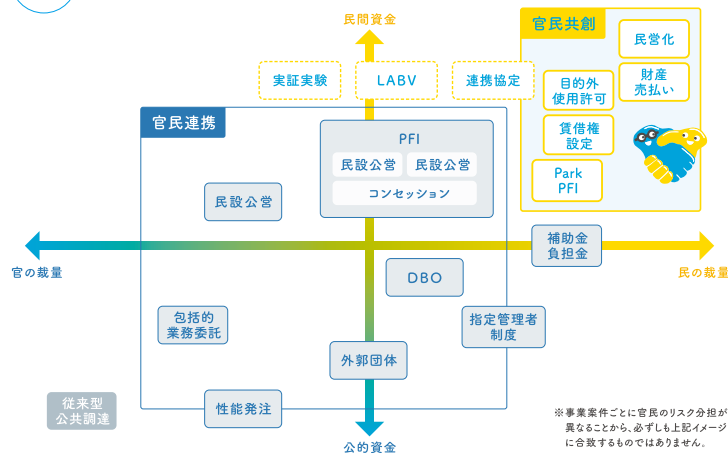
民間資金

官民共創

民営化

実証実験

LABV

連携協定

目的外使用許可

財産売払い

賃借権設定

Park PFI

官民連携

PFI

民設公営

民設公営

コンセッション

民設公営

官の裁量

補助金負担金

民の裁量

DBO

包括的業務委託

指定管理者制度

外郭団体

従来型公共調達

性能発注

公的資金

※事業案件ごとに官民のリスク分担が異なることから、必ずしも上記イメージに合致するものではありません。